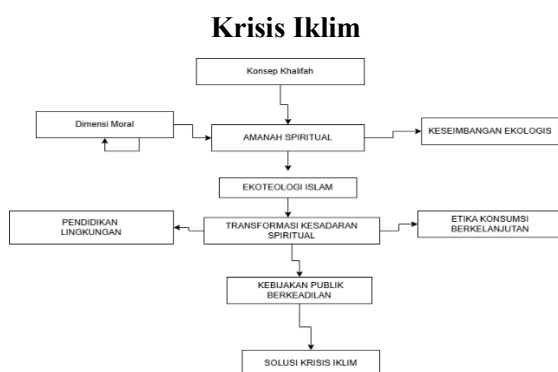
Krisis Iklim

Konsep Khalifah

Dimensi Moral

AMANAH SPIRITUAL

KESEIMBANGAN EKOLOGIS

EKOTEOLOGI ISLAM

PENDIDIKAN LINGKUNGAN

TRANSFORMASI KESADARAN SPIRITUAL

ETIKA KONSUMSI BERKELANJUTAN

KEBIJAKAN PUBLIK BERKEADILAN

SOLUSI KRISIS IKLIM